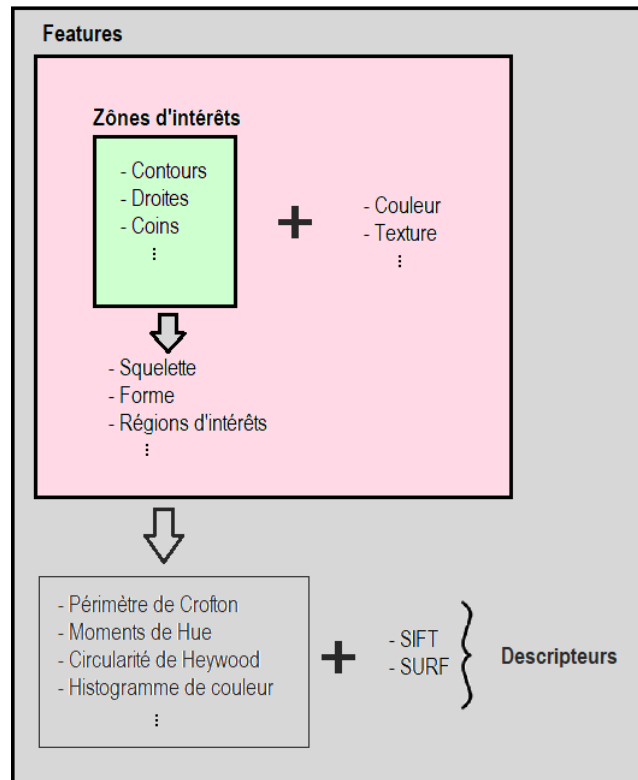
Features

Zônes d'intérêts

- Contours
- Droites
- Coins
⋮

+

- Couleur
- Texture
⋮

- Squelette
- Forme
- Régions d'intérêts
⋮

- Périmètre de Crofton
- Moments de Hue
- Circularité de Heywood
- Histogramme de couleur
⋮

+

- SIFT
- SURF

Descripteurs